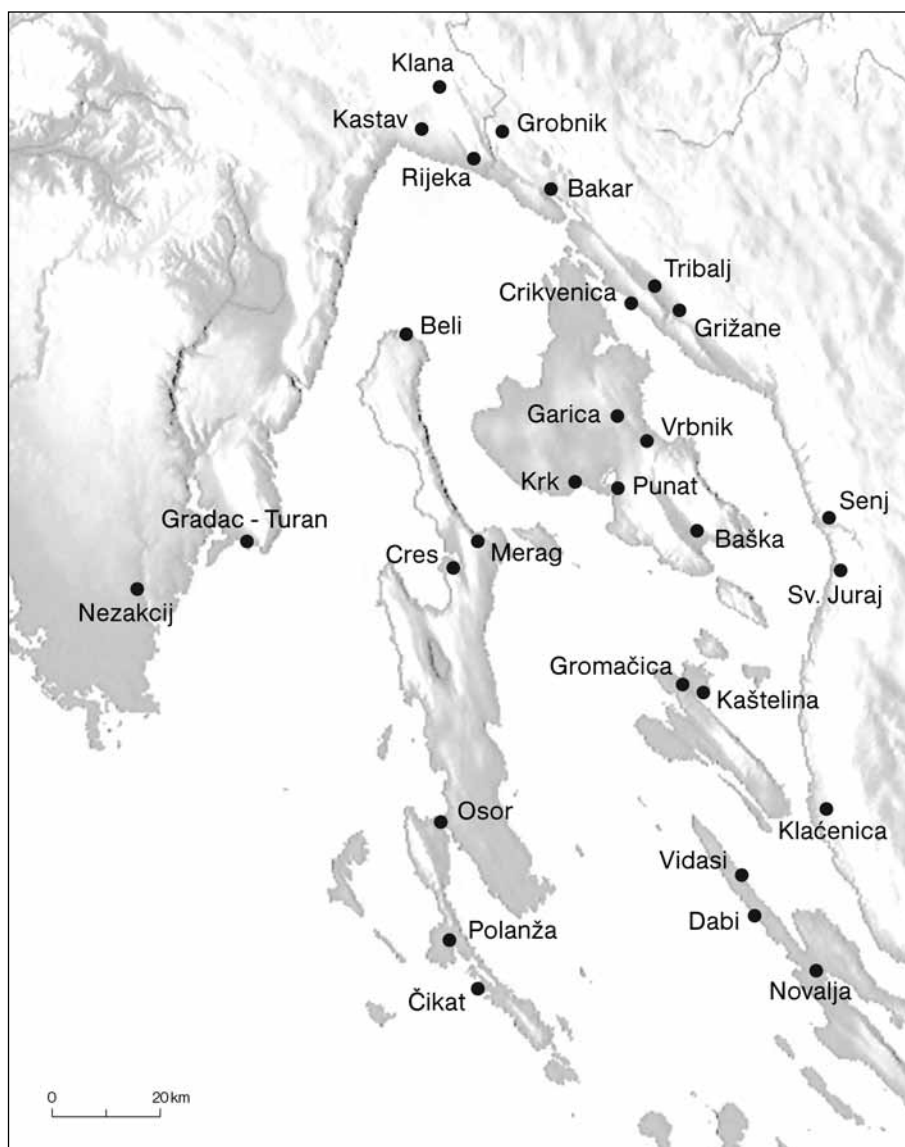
Klana
Kastav
Grobnik
Rijeka
Bakar
Tribalj
Crikvenica
Grižane
Beli
Garica
Vrbnik
Krk
Punat
Senj
Gradac - Turan
Baška
Cres
Merag
Nezakcij
Sv. Juraj
Gromačica
Kaštelina
Osor
Klaćenica
Vidasi
Dabi
Polanža
Novalja
Čikat
0
20 km